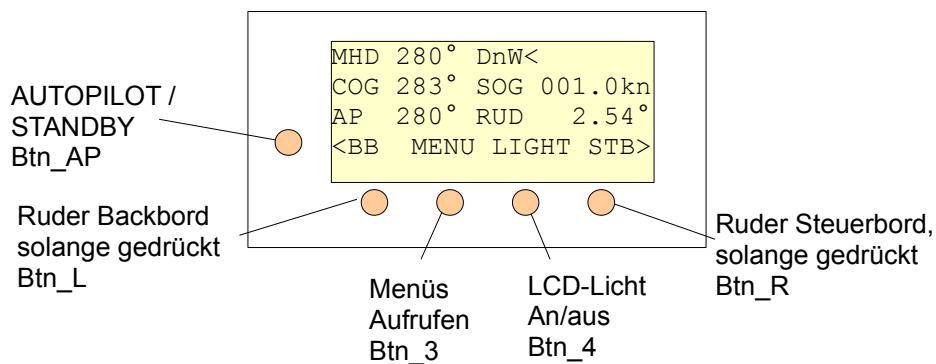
MHD 280° DnW<
COG 283° SOG 001.0kn
AP 280° RUD 2.54°
<BB MENU LIGHT STB>

AUTOPILOT / STANDBY Btn_AP

Ruder Backbord solange gedrückt Btn_L

Menüs Aufrufen Btn_3

LCD-Licht An/aus Btn_4

Ruder Steuerbord, solange gedrückt Btn_R